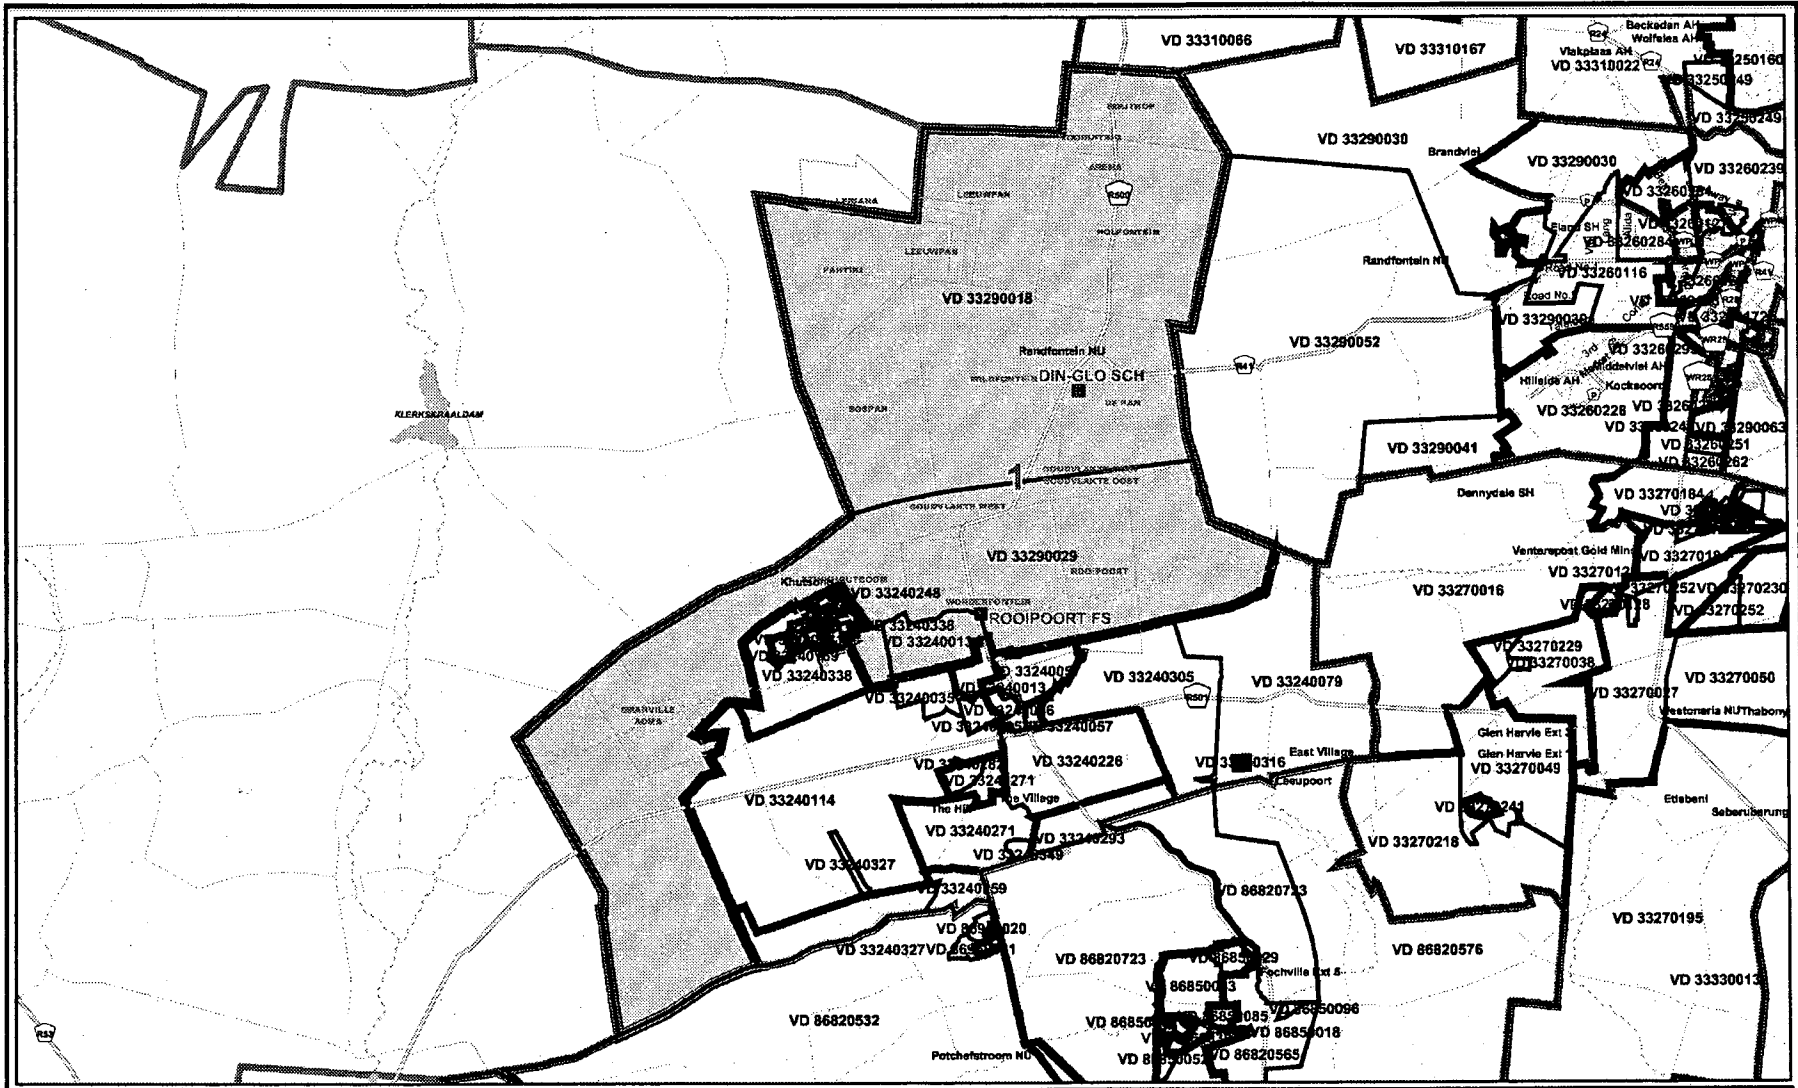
VD 33310066
VD 33310167
Beckedan AH
Wolfelea AH
Vlakplaas AH
VD 33310022
VD 33250160
VD 33250049
VD 33260249
VD 33290030
Brandvlei
VD 33290030
VD 33260239
ASENA
R500
LEEUWPAN
LEEUWPAN
PANTIKI
VD 33290018
Randfontein NU
VD 33260116
Randfontein NU
VD 33290052
R41
VD 33290038
DIN-GLO SCH
KLERKSKRAALDAM
BOSPAN
DE PAN
Hillside AH
Kocksoord
VD 33260228
VD 33290063
VD 33290041
VD 33260251
VD 33260262
1
GOUDVLAKTE OOST
GOUDVLAKTE WEST
Dennydale SH
VD 33270184
VD 33290029
ROOIPOORT
Venterspost Gold Mine
VD 33270016
Khutsong
VD 33240248
ROOIPOORT FS
VD 33240338
VD 332400
VD 33240338
VD 33270016
VD 33270252
VD 33270230
VD 33270252
VD 33270229
VD 33270038
VD 33240305
VD 33240079
VD 33270050
VD 33270027
Westonaria NU
Thabong
GRANVILLE
VD 33240057
Glen Harvie Ext
Glen Harvie Ext
VD 33270049
VD 33240226
East Village
Leeupoort
VD 33240271
VD 33240114
The Village
VD 33240271
VD 33240293
Etlabeni
Seberubueng
VD 33270218
VD 33240327
VD 86820723
VD 33270195
VD 33240327
VD 86820723
Fochville Ext 5
VD 86820576
VD 33330013
VD 86850096
VD 86820532
VD 86850018
VD 86820565
Potchefstroom NU
R53